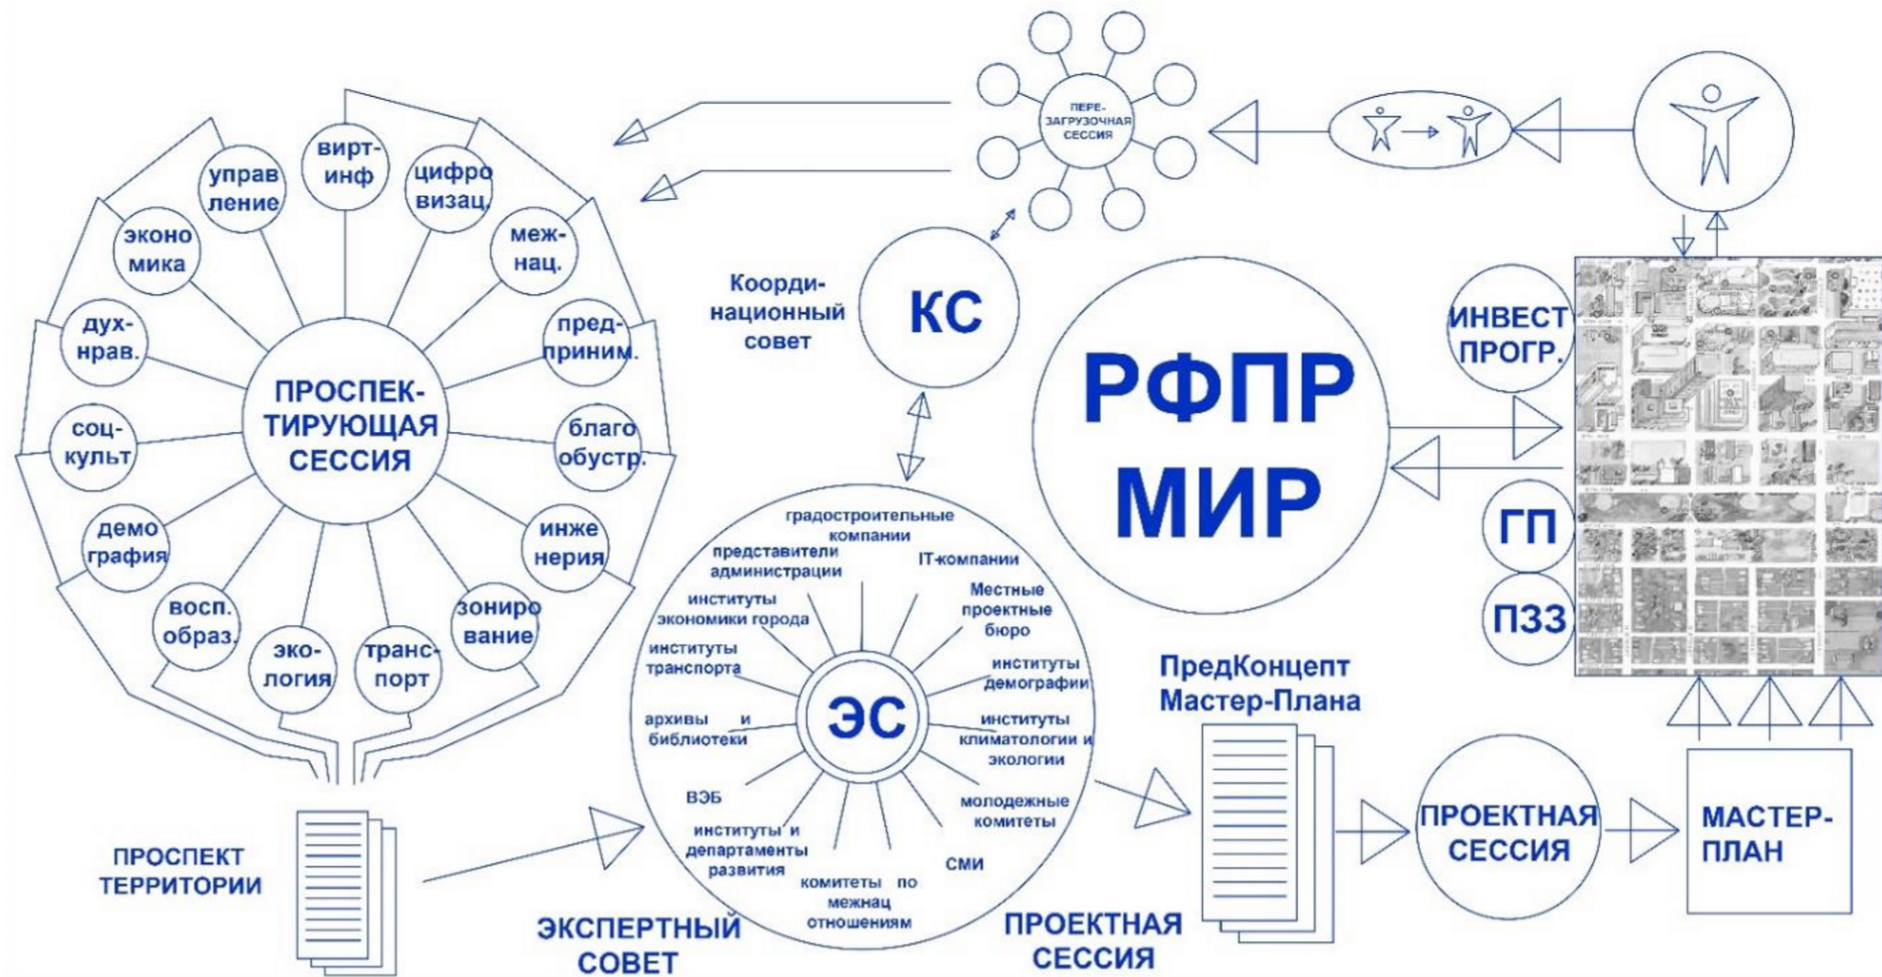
ПЕРЕЗАГРУЗОЧНАЯ СЕССИЯ

вирт-инф
управление
цифровизац.
экономика
меж-нац.
дух-нрав.
пред-приним.
ПРОСПЕКТИРУЮЩАЯ СЕССИЯ
соц-культ
благо обустр.
демография
инженерия
восп. образ.
зонирование
экология
транс-порт

Координационный совет
КС

РФПР МИР

ИНВЕСТ ПРОГР.
ГП
ПЗЗ

градостроительные компании
представители администрации
IT-компании
Местные проектные бюро
институты экономики города
институты транспорта
институты демографии
ЭС
архивы и библиотеки
институты климатологии и экологии
ВЭБ
молодежные комитеты
институты и департаменты развития
СМИ
комитеты по межнац отношениям

ПредКонцепт Мастер-Плана

ПРОСПЕКТ ТЕРРИТОРИИ
ЭКСПЕРТНЫЙ СОВЕТ
ПРОЕКТНАЯ СЕССИЯ
ПРОЕКТНАЯ СЕССИЯ
МАСТЕР-ПЛАН